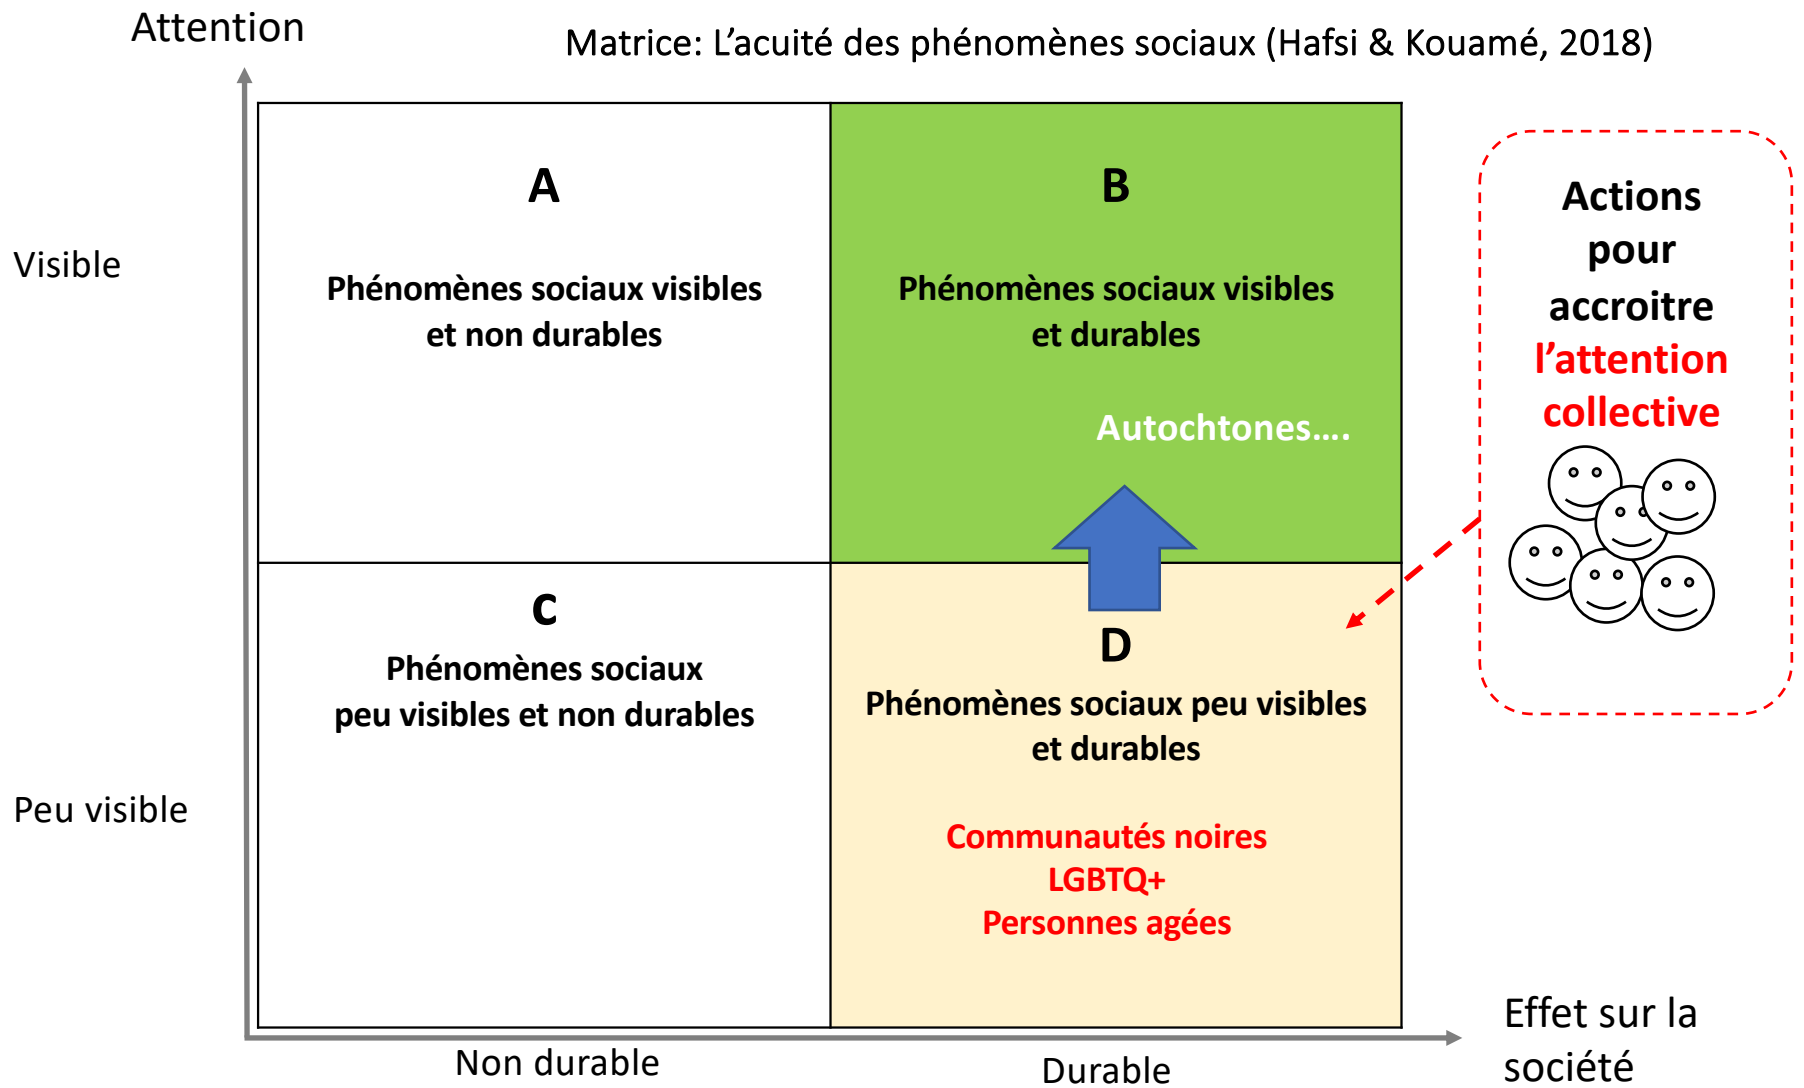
Attention

Matrice: L'acuité des phénomènes sociaux (Hafsi & Kouamé, 2018)

Visible

Peu visible

A

Phénomènes sociaux visibles et non durables

B

Phénomènes sociaux visibles et durables

Autochtones....

C

Phénomènes sociaux peu visibles et non durables

D

Phénomènes sociaux peu visibles et durables

Communautés noires
LGBTQ+
Personnes agées

Actions pour accroitre l'attention collective

Non durable

Durable

Effet sur la société